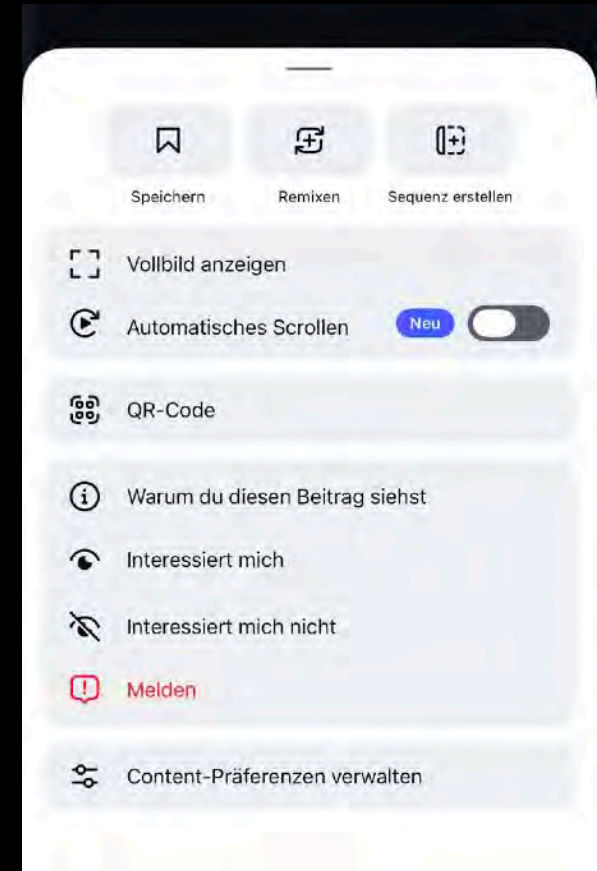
Speichern
Remixen
Sequenz erstellen

Vollbild anzeigen
Automatisches Scrollen
Neu

QR-Code

Warum du diesen Beitrag siehst
Interessiert mich
Interessiert mich nicht
Melden

Content-Präferenzen verwalten